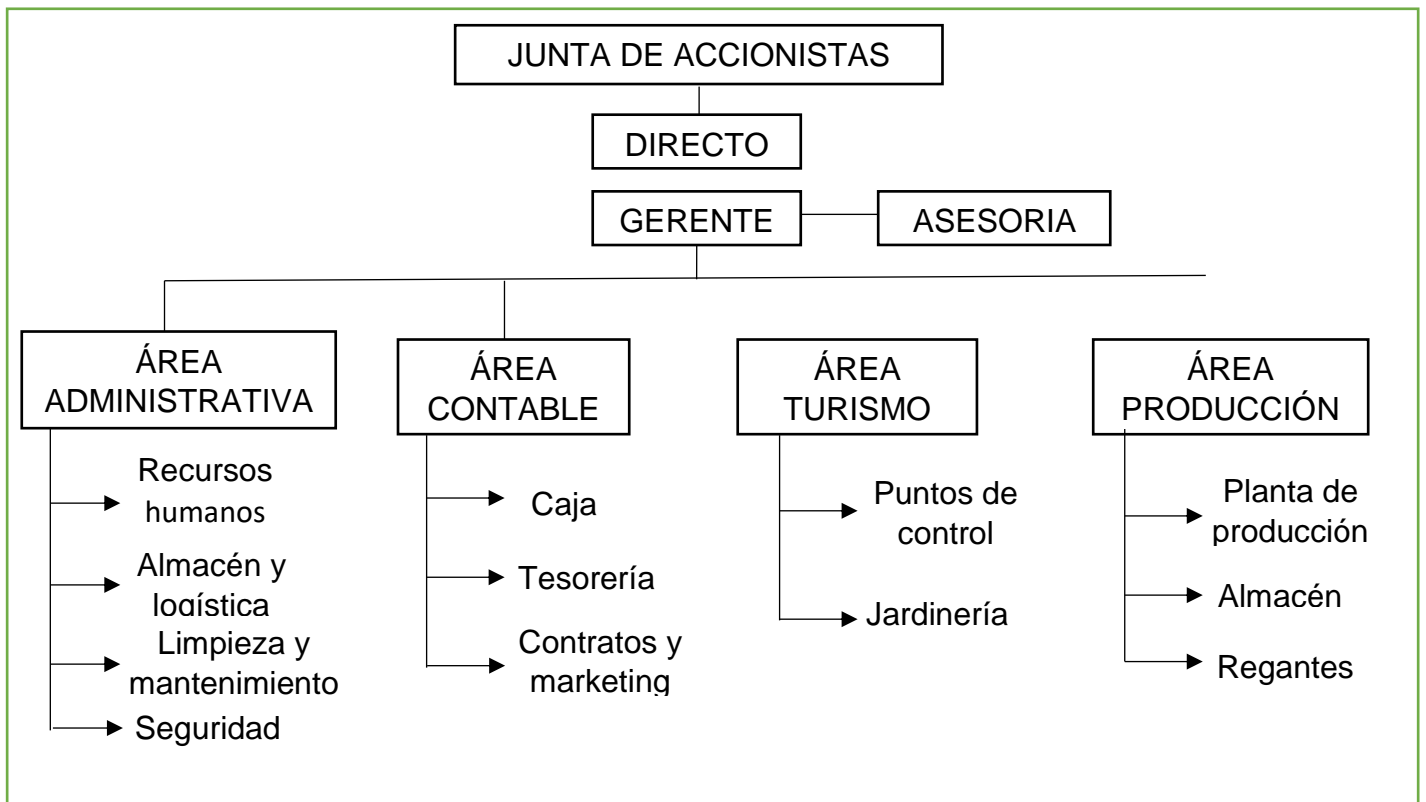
JUNTA DE ACCIONISTAS

DIRECTO

GERENTE

ASESORIA

ÁREA ADMINISTRATIVA

Recursos humanos

Almacén y logística

Limpieza y mantenimiento

Seguridad

ÁREA CONTABLE

Caja

Tesorería

Contratos y marketing

ÁREA TURISMO

Puntos de control

Jardinería

ÁREA PRODUCCIÓN

Planta de producción

Almacén

Regantes